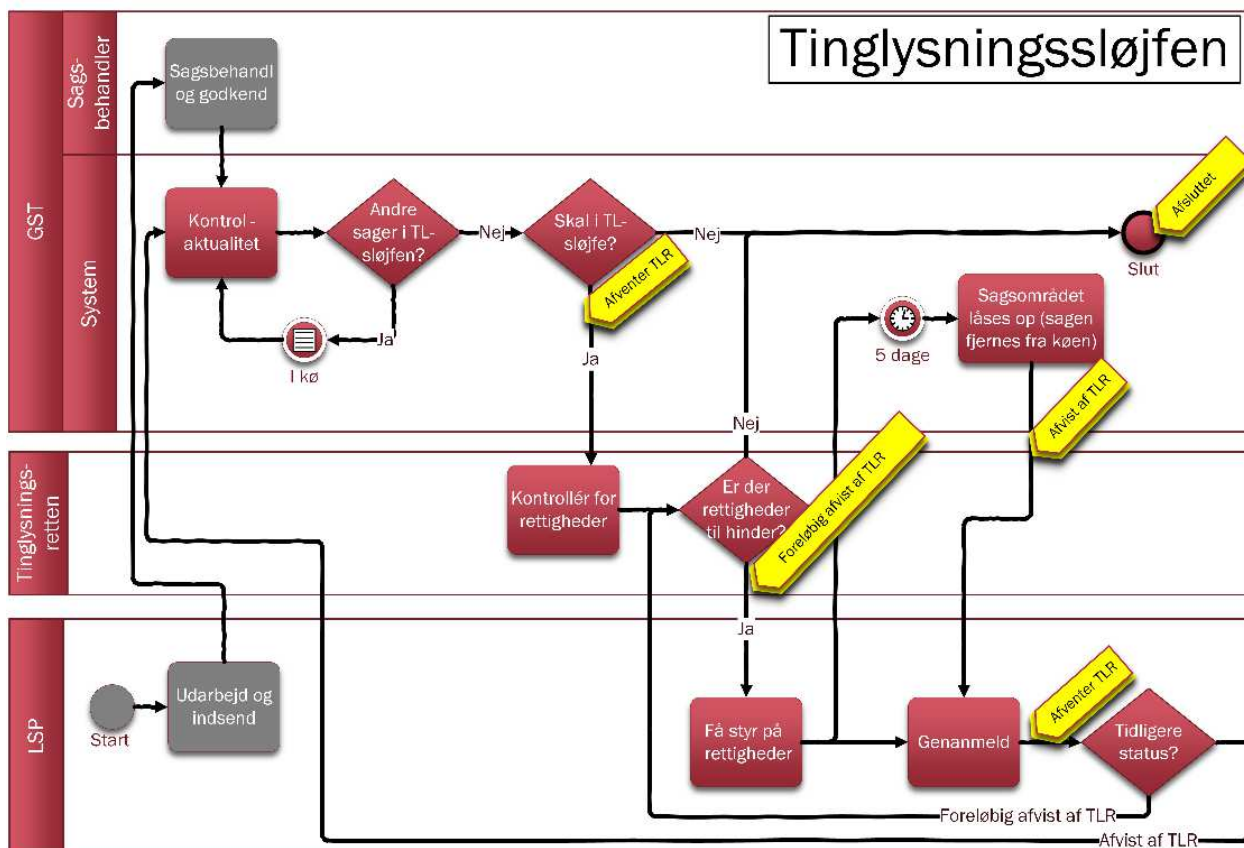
Tinglysningssløjfen

GST

Sagsbehandler

System

Tinglysningsretten

LSP

Sagsbehandl og godkend

Kontrol - aktualitet

Andre sager i TL-sløjfen?

Nej

Skal i TL-sløjfe?

Nej

Afsluttet

Slut

Afventer TLR

Ja

I kø

Ja

5 dage

Sagsområdet låses op (sagen fjernes fra køen)

Afvist af TLR

Nej

Kontrollér for rettigheder

Er der rettigheder til hinder?

Foreløbig afvist af TLR

Ja

Start

Udarbejd og indsend

Få styr på rettigheder

Genanmeld

Afventer TLR

Tidligere status?

Foreløbig afvist af TLR

Afvist af TLR